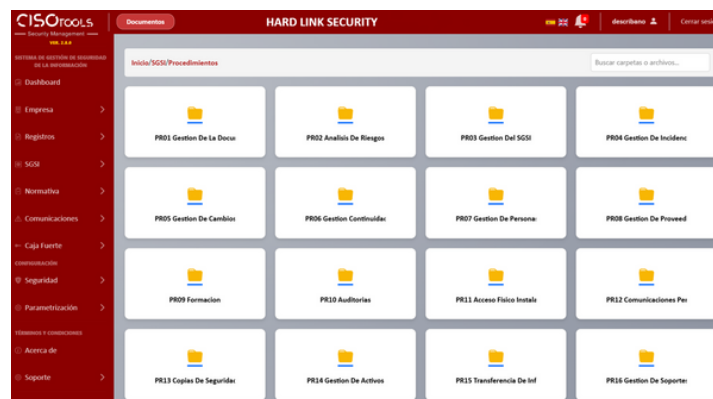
CISOTOOLS
Security Management
VER. 3.8.0
SISTEMA DE GESTIÓN DE SEGURIDAD DE LA INFORMACIÓN

Dashboard
Empresa
Registros
SGSI
Normativa
Comunicaciones
Caja Fuerte
CONFIGURACIÓN
Seguridad
Parametrización
TÉRMINOS Y CONDICIONES
Acerca de
Soporte

Documentos
HARD LINK SECURITY
describeno
Cerrar sesi

Inicio/SGSI/Procedimientos
Buscar carpetas o archivos...

PR01 Gestion De La Docu
PR02 Analisis De Riesgos
PR03 Gestion Del SGSI
PR04 Gestion De Incidenc
PR05 Gestion De Cambios
PR06 Gestion Continuidac
PR07 Gestion De Persona
PR08 Gestion De Proveed
PR09 Formacion
PR10 Auditorias
PR11 Acceso Fisico Instal
PR12 Comunicaciones Per
PR13 Copias De Segurida
PR14 Gestion De Activos
PR15 Transferencia De Inf
PR16 Gestion De Soporte